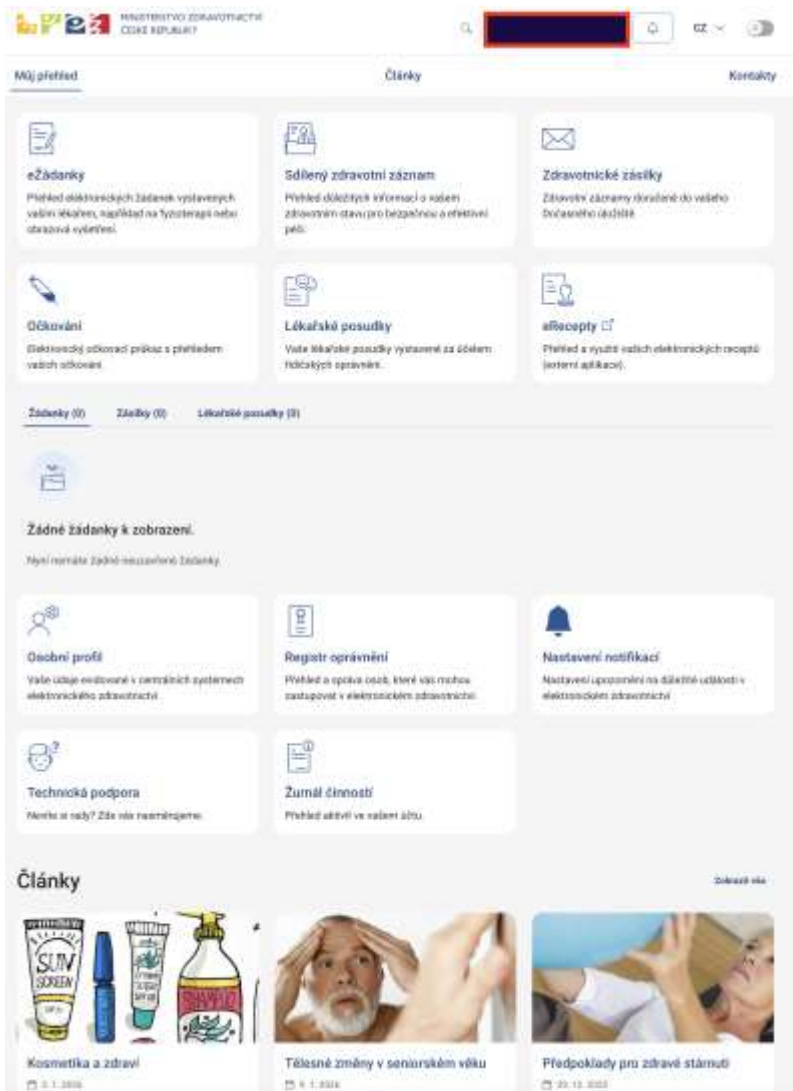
MINISTERSTVO ZDRAVOTNICTVÍ ČESKÉ REPUBLIKY

CZ

Můj přehled
Články
Kontakty

eŽádanky
Přehled elektronických žádanek vystavených vaším lékařem, například na fyzioterapii nebo obrazová vyšetření.

Sdílený zdravotní záznam
Přehled důležitých informací o vašem zdravotním stavu pro bezpečnou a efektivní péči.

Zdravotnické zásilky
Zdravotní záznamy doručené do vašeho Dočasného úložiště.

Očkování
Elektronický očkovací průkaz s přehledem vašich očkování.

Lékařské posudky
Vaše lékařské posudky vystavené za účelem řidičských oprávnění.

eRecepty
Přehled a využití vašich elektronických receptů (externí aplikace).

Žádanky (0)
Zásilky (0)
Lékařské posudky (0)

Žádné žádanky k zobrazení.

Nyní nemáte žádné neuzavřené žádanky.

Osobní profil
Vaše údaje evidované v centrálních systémech elektronického zdravotnictví.

Registr oprávnění
Přehled a správa osob, které vás mohou zastupovat v elektronickém zdravotnictví.

Nastavení notifikací
Nastavení upozornění na důležité události v elektronickém zdravotnictví.

Technická podpora
Nevíte si rady? Zde vás nasměrujeme.

Žurnál činností
Přehled aktivit ve vašem účtu.

Články

Zobrazit vše

SUN SCREEN

Kosmetika a zdraví
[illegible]

Tělesné změny v seniorském věku
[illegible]

Předpoklady pro zdravé stárnutí
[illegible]